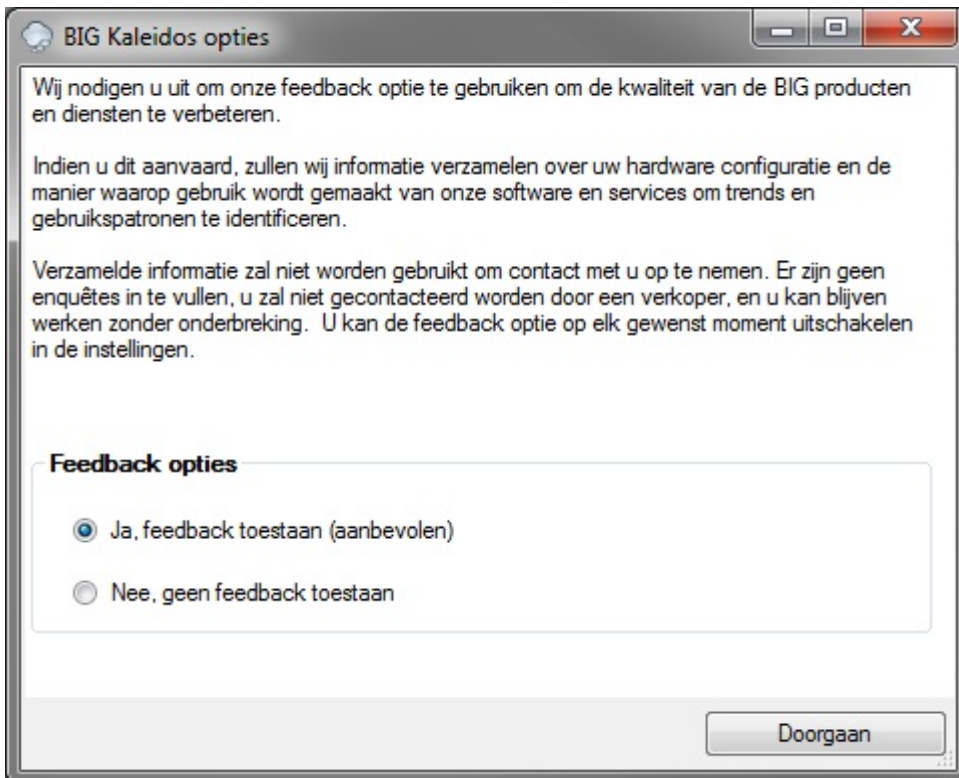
BIG Kaleidos opties

Wij nodigen u uit om onze feedback optie te gebruiken om de kwaliteit van de BIG producten en diensten te verbeteren.

Indien u dit aanvaard, zullen wij informatie verzamelen over uw hardware configuratie en de manier waarop gebruik wordt gemaakt van onze software en services om trends en gebruikspatronen te identificeren.

Verzamelde informatie zal niet worden gebruikt om contact met u op te nemen. Er zijn geen enquêtes in te vullen, u zal niet gecontacteerd worden door een verkoper, en u kan blijven werken zonder onderbreking. U kan de feedback optie op elk gewenst moment uitschakelen in de instellingen.

Feedback opties

Ja, feedback toestaan (aanbevolen)

Nee, geen feedback toestaan

Doorgaan